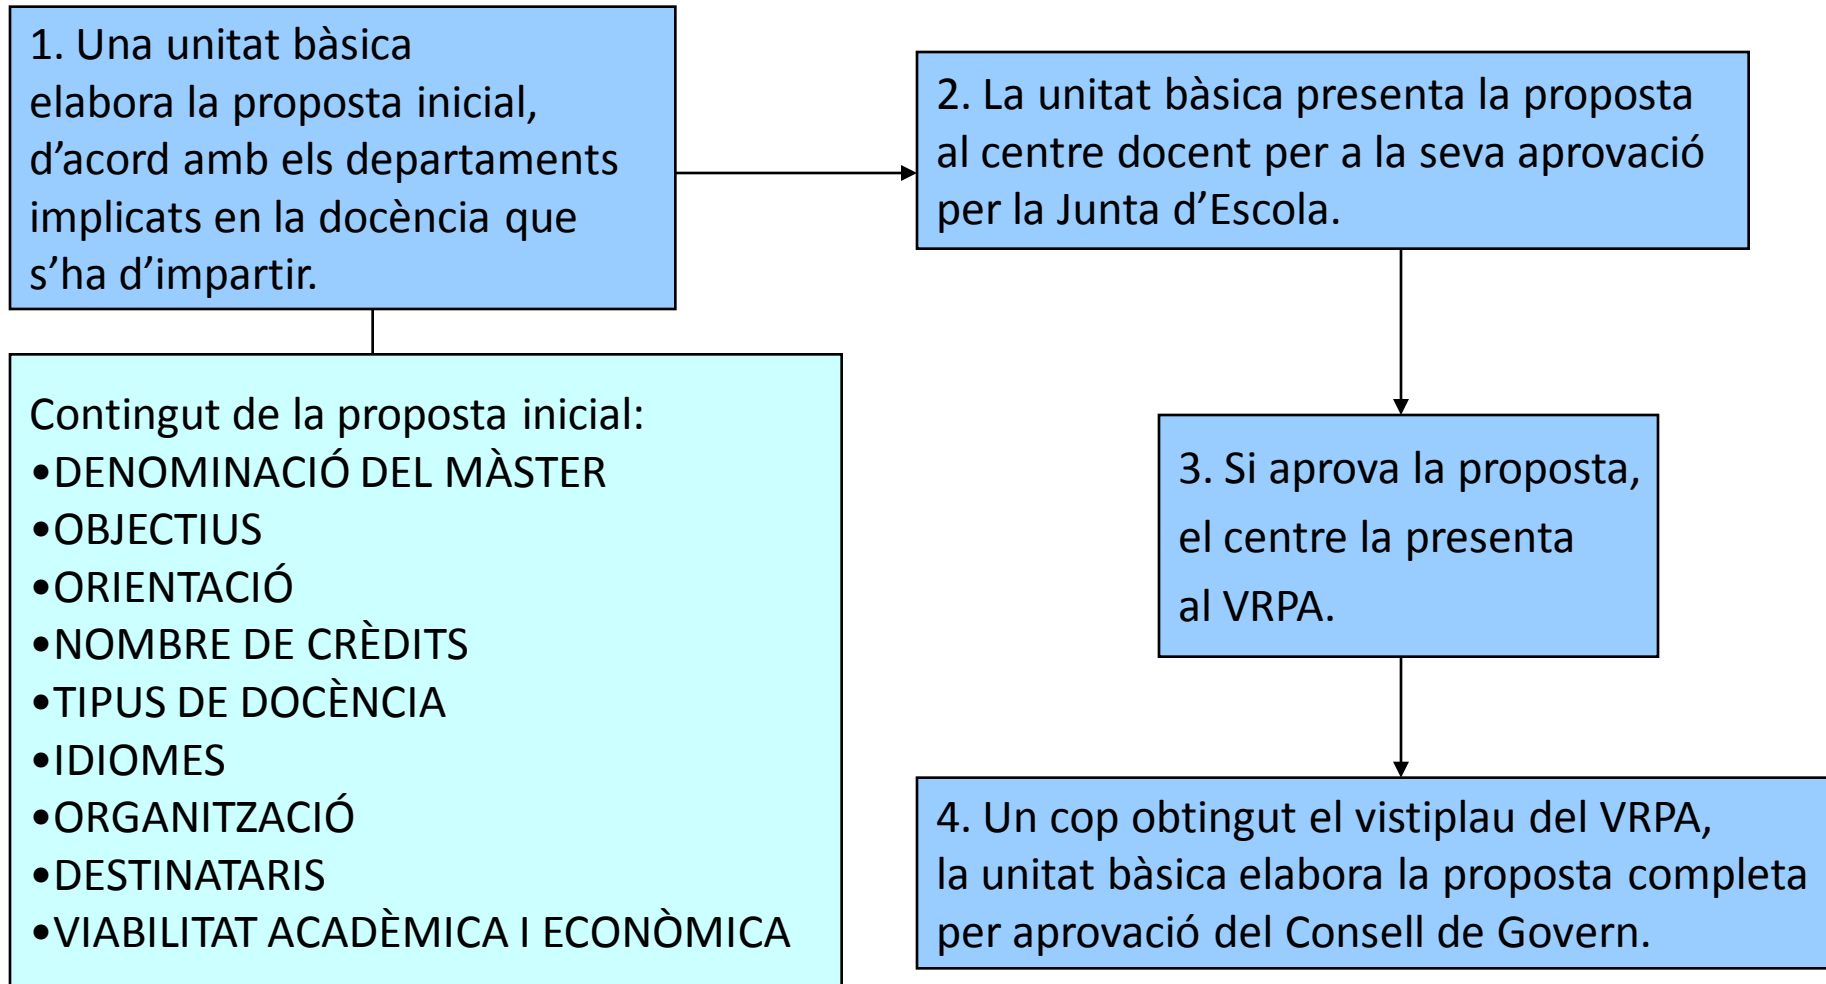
1. Una unitat bàsica elabora la proposta inicial, d’acord amb els departaments implicats en la docència que s’ha d’impartir.

Contingut de la proposta inicial:
•DENOMINACIÓ DEL MÀSTER
•OBJECTIUS
•ORIENTACIÓ
•NOMBRE DE CRÈDITS
•TIPUS DE DOCÈNCIA
•IDIOMES
•ORGANITZACIÓ
•DESTINATARIS
•VIABILITAT ACADÈMICA I ECONÒMICA

2. La unitat bàsica presenta la proposta al centre docent per a la seva aprovació per la Junta d’Escola.

3. Si aprova la proposta, el centre la presenta al VRPA.

4. Un cop obtingut el vistiplau del VRPA, la unitat bàsica elabora la proposta completa per aprovació del Consell de Govern.